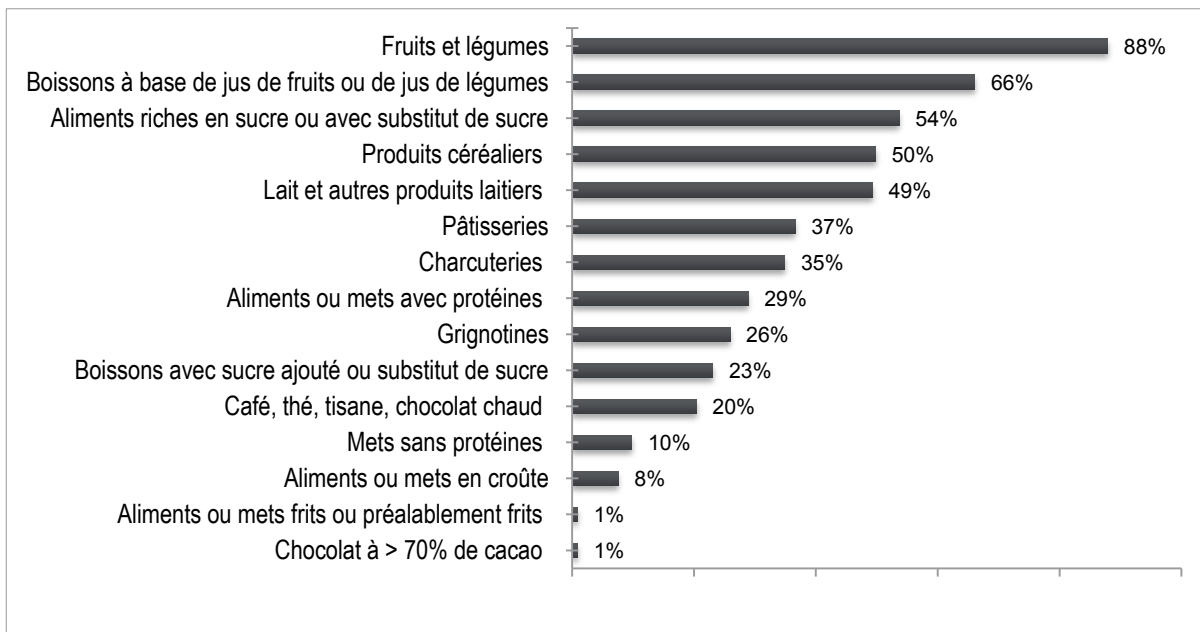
Fruits et légumes 88%
Boissons à base de jus de fruits ou de jus de légumes 66%
Aliments riches en sucre ou avec substitut de sucre 54%
Produits céréaliers 50%
Lait et autres produits laitiers 49%
Pâtisseries 37%
Charcuteries 35%
Aliments ou mets avec protéines 29%
Grignotines 26%
Boissons avec sucre ajouté ou substitut de sucre 23%
Café, thé, tisane, chocolat chaud 20%
Mets sans protéines 10%
Aliments ou mets en croûte 8%
Aliments ou mets frits ou préalablement frits 1%
Chocolat à > 70% de cacao 1%